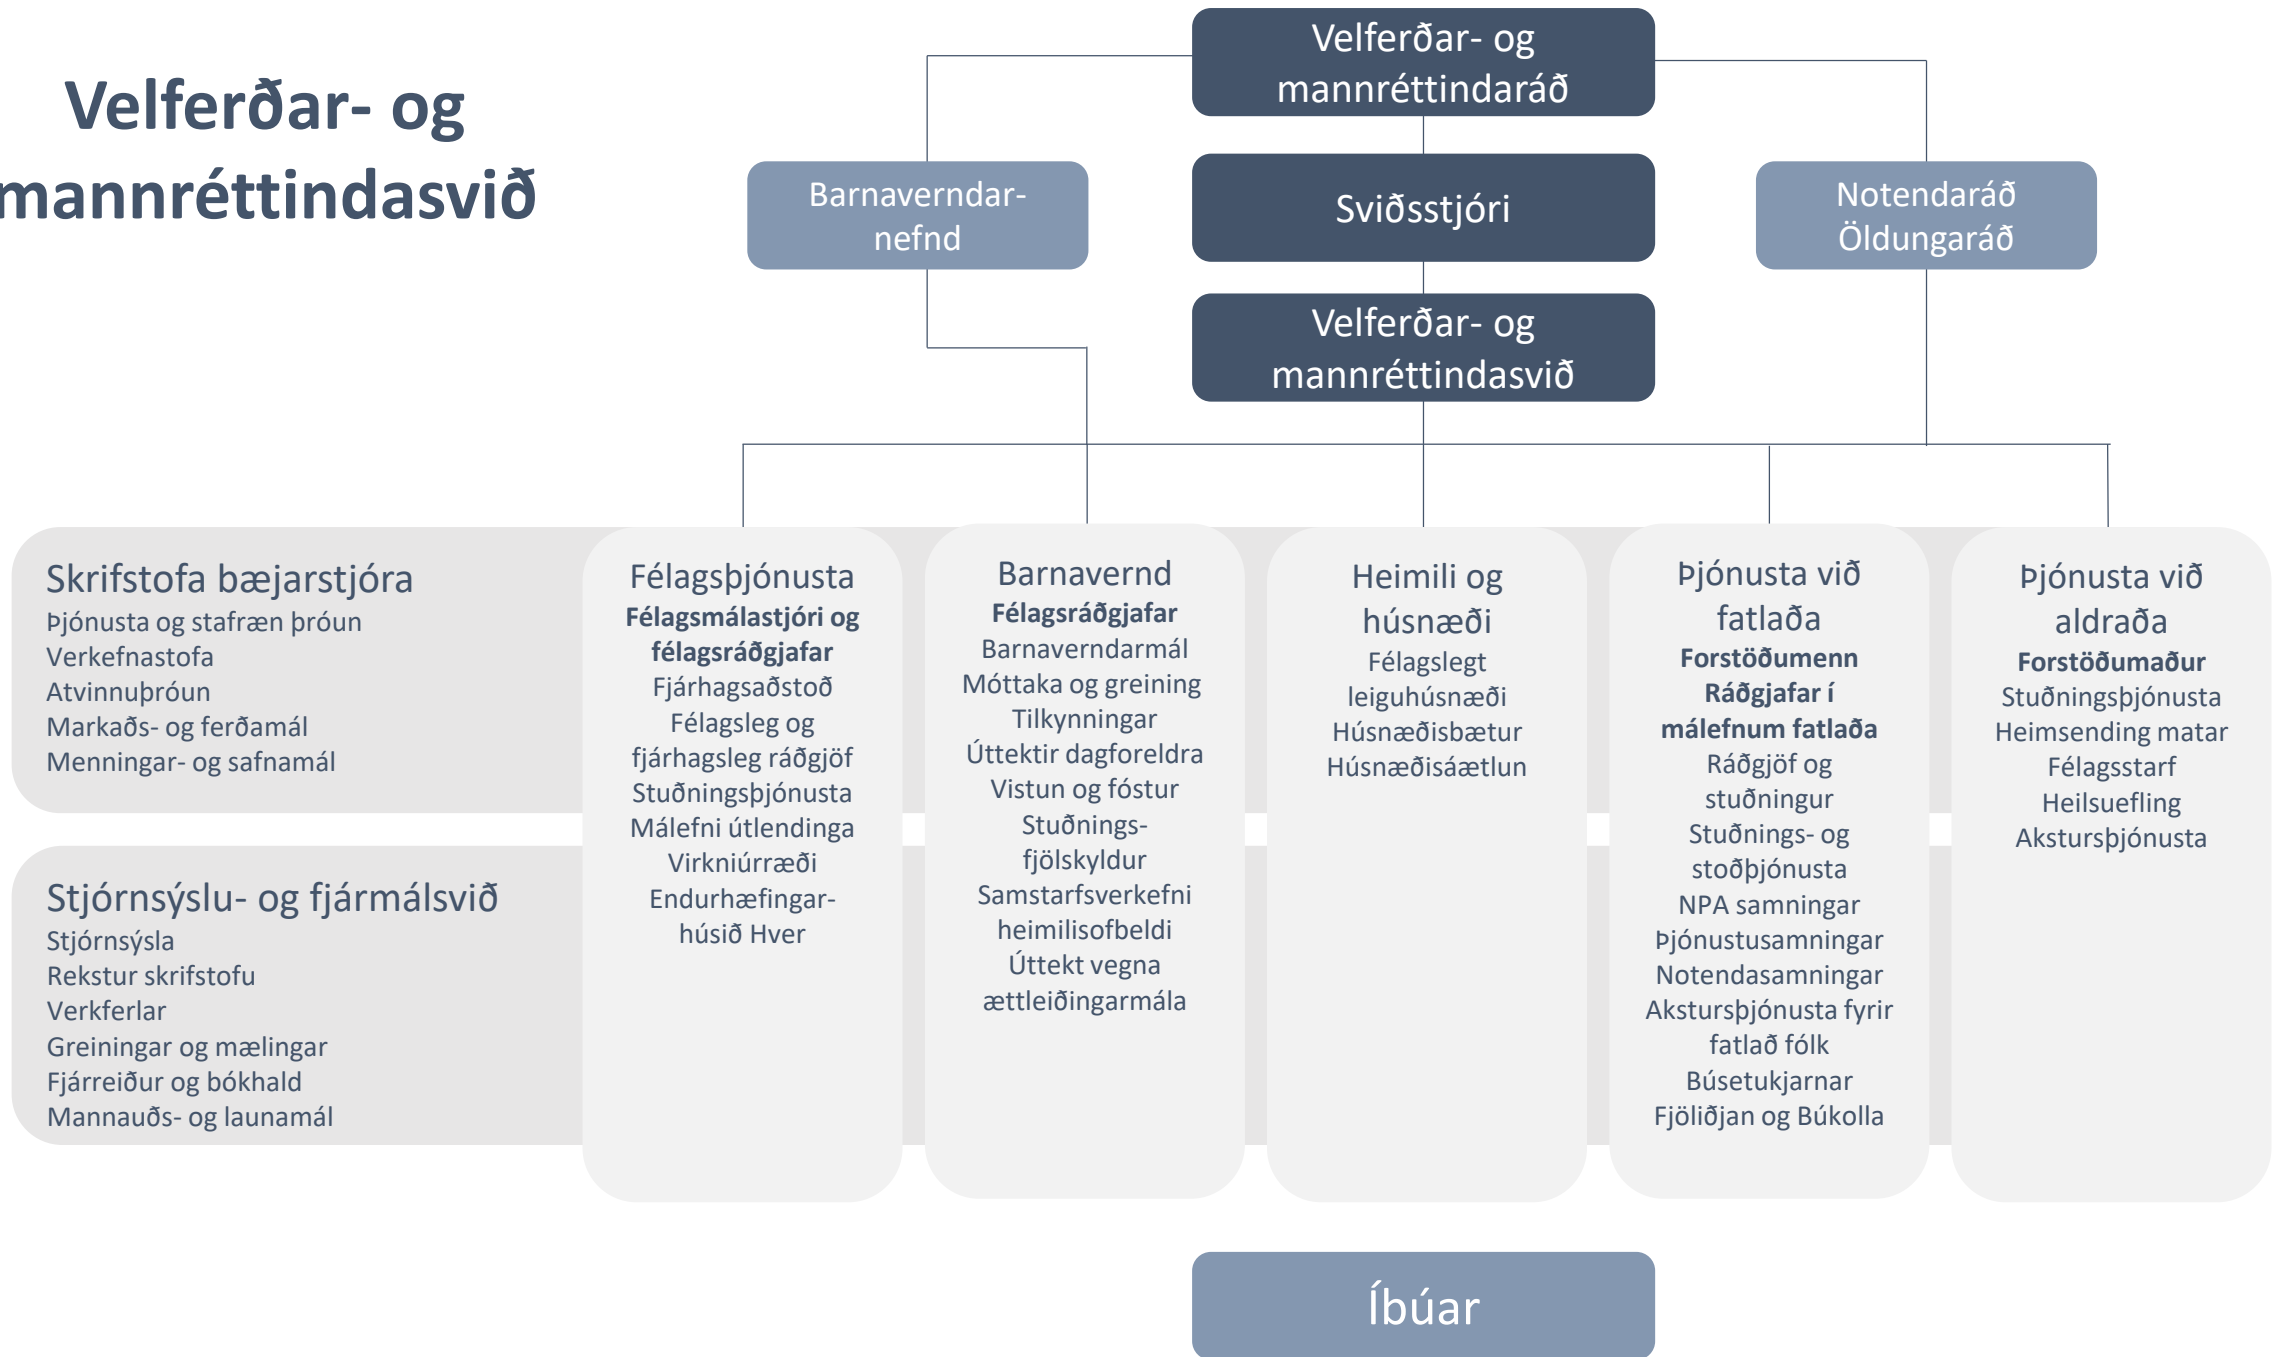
Velferðar- og mannréttindasvið

Velferðar- og mannréttindaráð

Barnaverndarnefnd

Sviðsstjóri

Notendaráð Öldungaráð

Velferðar- og mannréttindasvið

Skrifstofa bæjarstjóra
Þjónusta og stafræn þróun
Verkefnastofa
Atvinnuþróun
Markaðs- og ferðamál
Menningar- og safnamál

Stjórnsýslu- og fjármálsvið
Stjórnsýsla
Rekstur skrifstofu
Verkferlar
Greiningar og mælingar
Fjárreiður og bókhald
Mannauðs- og launamál

Félagsþjónusta
**Félagsmálastjóri og félagsráðgjafar**
Fjárhagsaðstoð
Félagsleg og fjárhagsleg ráðgjöf
Stuðningsþjónusta
Málefni útlendinga
Virkniúrræði
Endurhæfingarhúsið Hver

Barnavernd
**Félagsráðgjafar**
Barnaverndarmál
Móttaka og greining
Tilkynningar
Úttektir dagforeldra
Vistun og fóstur
Stuðningsfjölskyldur
Samstarfsverkefni heimilisofbeldi
Úttekt vegna ættleiðingarmála

Heimili og húsnæði
Félagslegt leiguhúsnæði
Húsnæðisbætur
Húsnæðisáætlun

Þjónusta við fatlaða
**Forstöðumenn**
**Ráðgjafar í málefnum fatlaða**
Ráðgjöf og stuðningur
Stuðnings- og stoðþjónusta
NPA samningar
Þjónustusamningar
Notendasamningar
Akstursþjónusta fyrir fatlað fólk
Búsetukjarnar
Fjöliðjan og Búkolla

Þjónusta við aldraða
**Forstöðumaður**
Stuðningsþjónusta
Heimsending matar
Félagsstarf
Heilsuefling
Akstursþjónusta

Íbúar